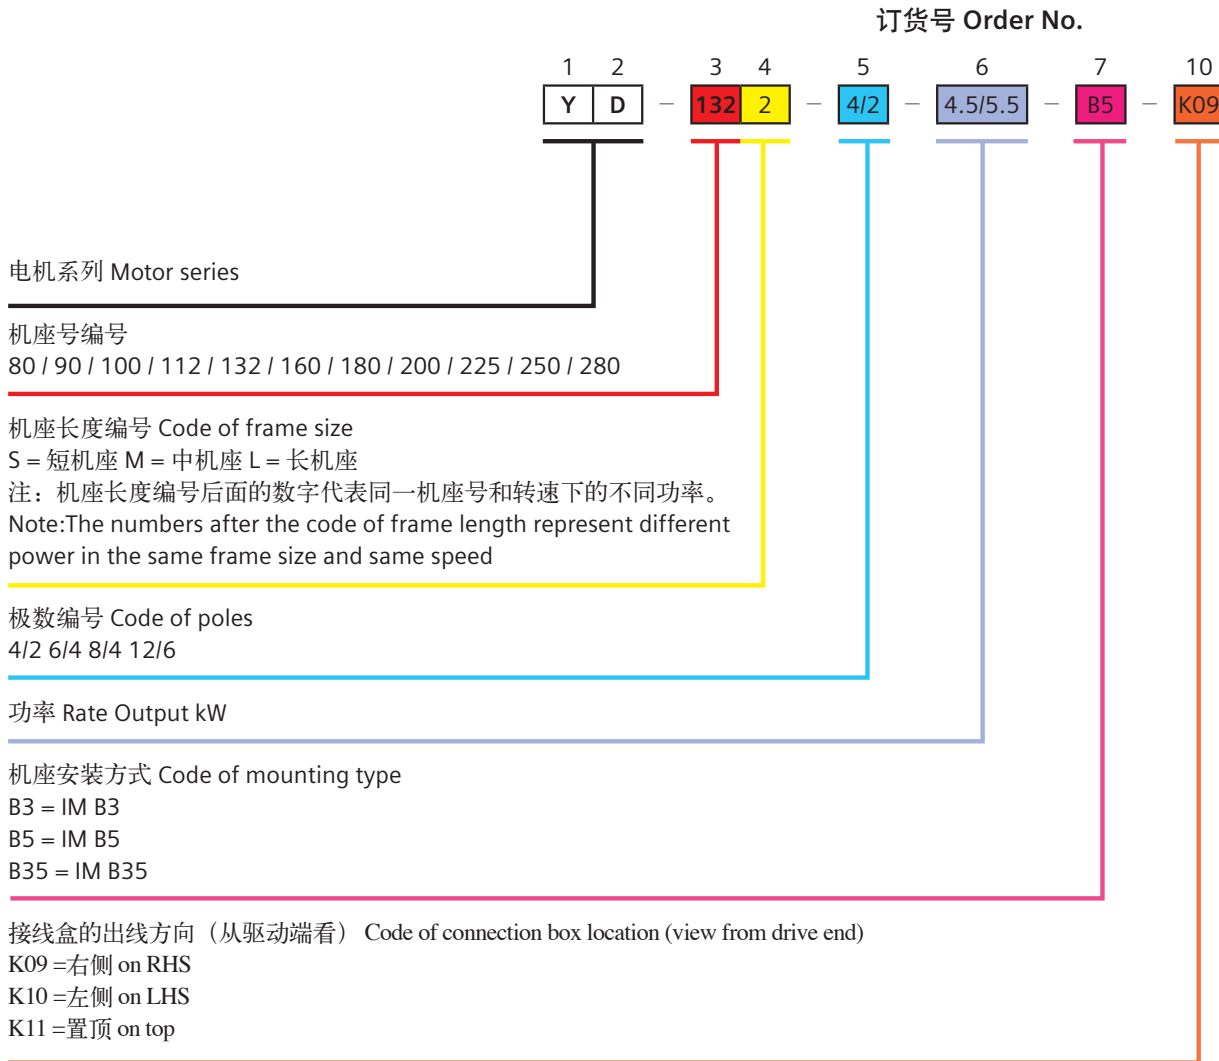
订货号 Order No.

1 2 3 4 5 6 7 10

Y D – 132 2 – 4/2 – 4.5/5.5 – B5 – K09

电机系列 Motor series

机座号编号
80 / 90 / 100 / 112 / 132 / 160 / 180 / 200 / 225 / 250 / 280

机座长度编号 Code of frame size
S = 短机座 M = 中机座 L = 长机座
注：机座长度编号后面的数字代表同一机座号和转速下的不同功率。
Note:The numbers after the code of frame length represent different power in the same frame size and same speed

极数编号 Code of poles
4/2 6/4 8/4 12/6

功率 Rate Output kW

机座安装方式 Code of mounting type
B3 = IM B3
B5 = IM B5
B35 = IM B35

接线盒的出线方向（从驱动端看） Code of connection box location (view from drive end)
K09 =右侧 on RHS
K10 =左侧 on LHS
K11 =置顶 on top